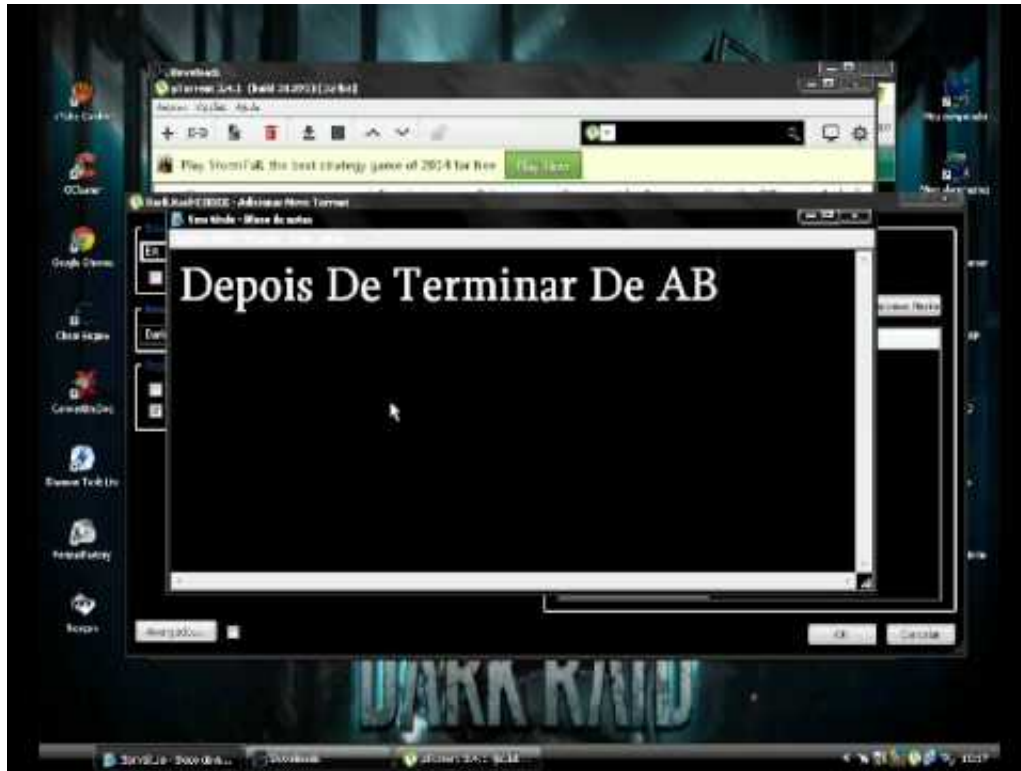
Download
µTorrent 3.4.1 (build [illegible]) [32-bit]
Arquivo Opções Ajuda
Play StormFall, the best strategy game of 2014 for free
Play Now
Dark Rat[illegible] - Adicionar Novo Torrent
Sem título - Bloco de notas
Depois De Terminar De AB
Avançado...
OK
Cancelar
Google Chrome
CCleaner
Meu computador
DARK RAID